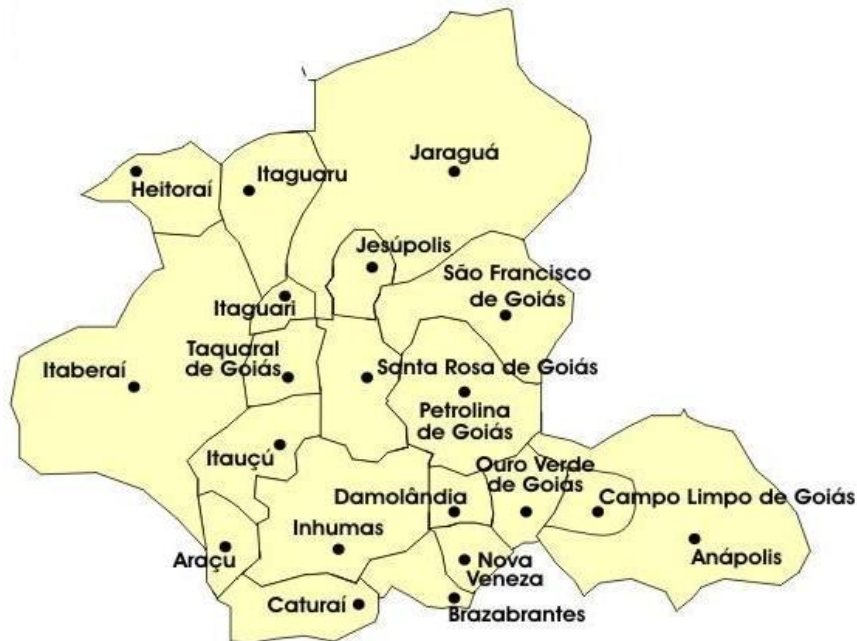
Heitoraí
Itaguaru
Jaraguá
Jesúpolis
São Francisco de Goiás
Itaguari
Taquaral de Goiás
Itaberaí
Santa Rosa de Goiás
Petrolina de Goiás
Itauçu
Ouro Verde de Goiás
Damolândia
Campo Limpo de Goiás
Inhumas
Araçu
Nova Veneza
Anápolis
Caturaí
Brazabrantes